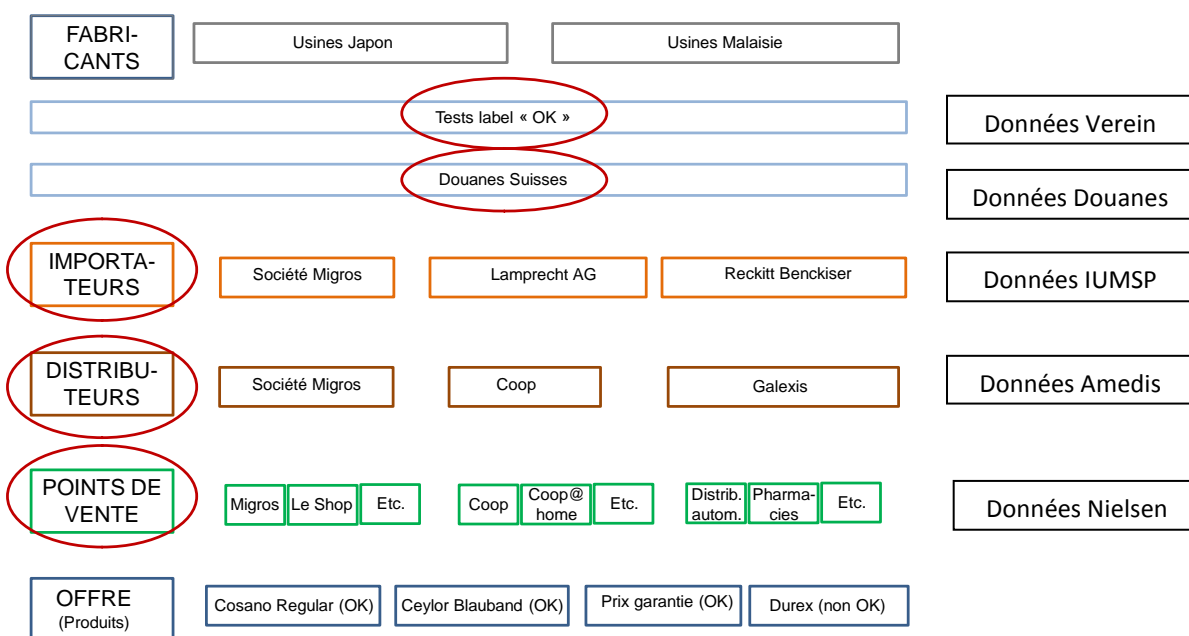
FABRICANTS

Usines Japon

Usines Malaisie

Tests label « OK »

Données Verein

Douanes Suisses

Données Douanes

IMPORTATEURS

Société Migros

Lamprecht AG

Reckitt Benckiser

Données IUMSP

DISTRIBUTEURS

Société Migros

Coop

Galexis

Données Amedis

POINTS DE VENTE

Migros

Le Shop

Etc.

Coop

Coop@ home

Etc.

Distrib. autom.

Pharmacies

Etc.

Données Nielsen

OFFRE (Produits)

Cosano Regular (OK)

Ceylor Blauband (OK)

Prix garantie (OK)

Durex (non OK)